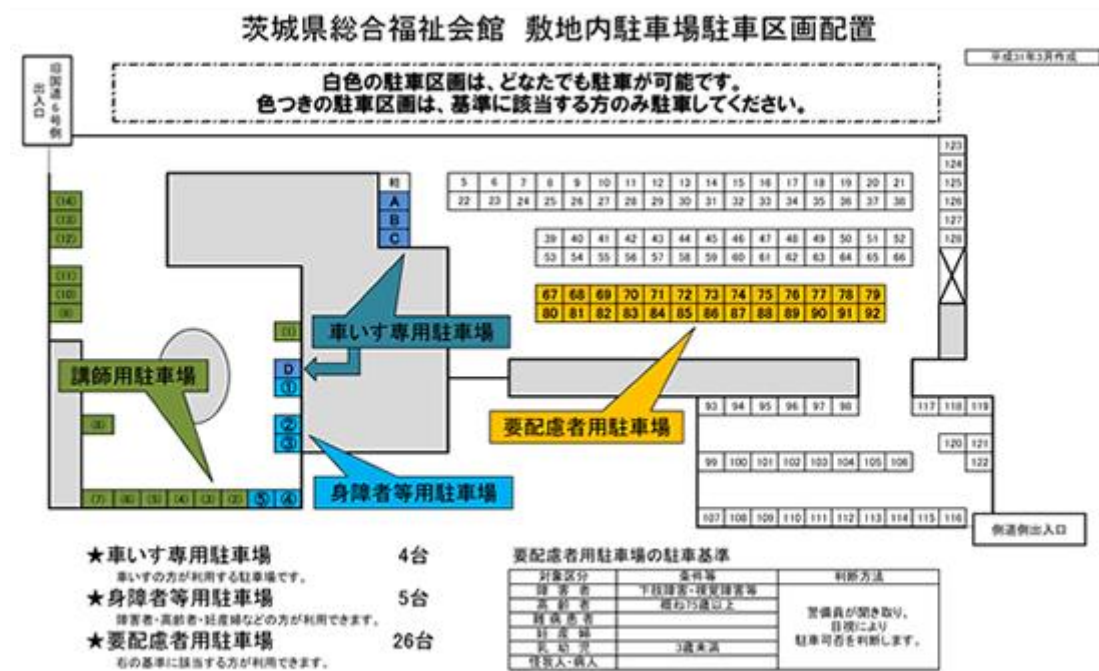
茨城県総合福祉会館　敷地内駐車場駐車区画配置

平成31年3月作成

白色の駐車区画は、どなたでも駐車が可能です。
色つきの駐車区画は、基準に該当する方のみ駐車してください。

旧国道6号側出入口

123
124
125
126
127
128

軽
A
B
C

5 6 7 8 9 10 11 12 13 14 15 16 17 18 19 20 21
22 23 24 25 26 27 28 29 30 31 32 33 34 35 36 37 38

39 40 41 42 43 44 45 46 47 48 49 50 51 52
53 54 55 56 57 58 59 60 61 62 63 64 65 66

67 68 69 70 71 72 73 74 75 76 77 78 79
80 81 82 83 84 85 86 87 88 89 90 91 92

(14)
(13)
(12)
(11)
(10)
(9)
(1)

車いす専用駐車場

講師用駐車場

D
①
②
③

(8)

93 94 95 96 97 98

117 118 119
120 121
122

要配慮者用駐車場

99 100 101 102 103 104 105 106

(7) (6) (5) (4) (3) (2) ⑤ ④

身障者等用駐車場

107 108 109 110 111 112 113 114 115 116

側道側出入口

★車いす専用駐車場　4台
車いすの方が利用する駐車場です。
★身障者等用駐車場　5台
障害者・高齢者・妊産婦などの方が利用できます。
★要配慮者用駐車場　26台
右の基準に該当する方が利用できます。

要配慮者用駐車場の駐車基準

| 対象区分 | 条件等 | 判断方法 |
|---|---|---|
| 障害者 | 下肢障害・視覚障害等 | 警備員が聞き取り、目視により駐車可否を判断します。 |
| 高齢者 | 概ね75歳以上 | |
| 難病患者 | | |
| 妊産婦 | | |
| 乳幼児 | 3歳未満 | |
| 怪我人・病人 | | |